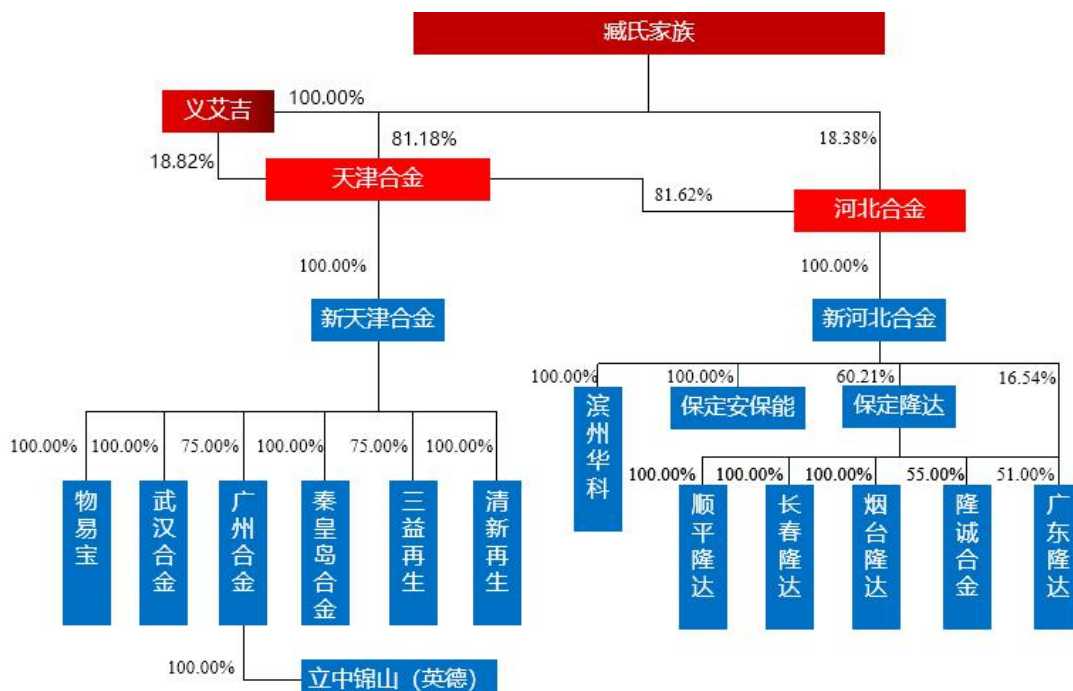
臧氏家族

义艾吉 100.00%

81.18%

18.38%

18.82%

天津合金

81.62%

河北合金

100.00%

100.00%

新天津合金

新河北合金

100.00%

100.00%

60.21%

16.54%

滨州华科

保定安保能

保定隆达

100.00%

100.00%

75.00%

100.00%

75.00%

100.00%

100.00%

100.00%

100.00%

55.00%

51.00%

物易宝

武汉合金

广州合金

秦皇岛合金

三益再生

清新再生

顺平隆达

长春隆达

烟台隆达

隆诚合金

广东隆达

100.00%

立中锦山（英德）